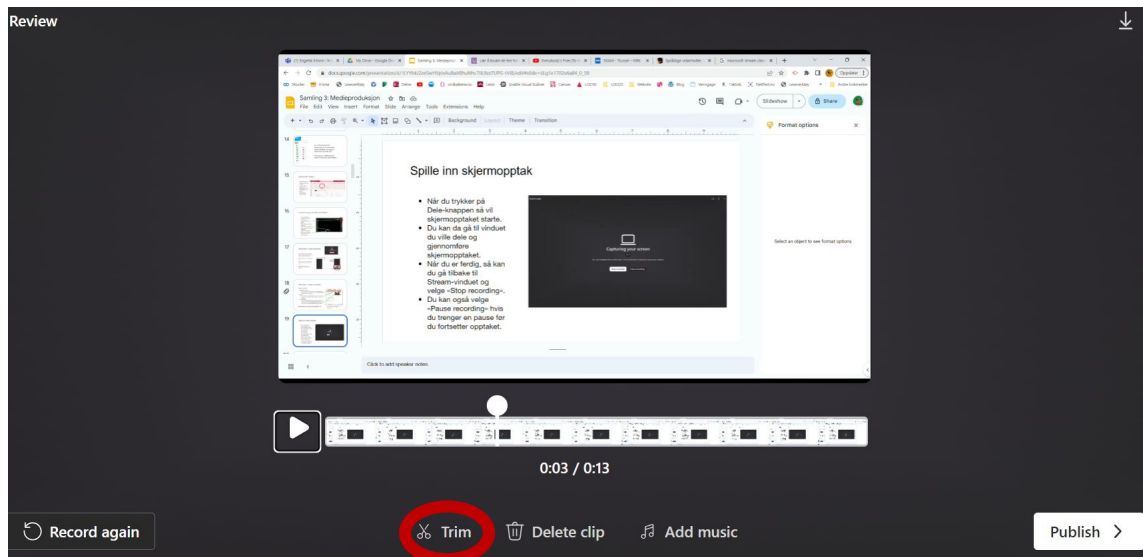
Review

Samling 3: Medieproduksjon
File Edit View Insert Format Slide Arrange Tools Extensions Help
Slideshow
Share
Background Layout Theme Transition
Format options

Spille inn skjermopptak

- Når du trykker på Dele-knappen så vil skjermopptaket starte.
- Du kan da gå til vinduet du ville dele og gjennomføre skjermopptaket.
- Når du er ferdig, så kan du gå tilbake til Stream-vinduet og velge «Stop recording».
- Du kan også velge «Pause recording» hvis du trenger en pause før du fortsetter opptaket.

Capturing your screen

Select an object to see format options

Click to add speaker notes

0:03 / 0:13

Record again
Trim
Delete clip
Add music
Publish